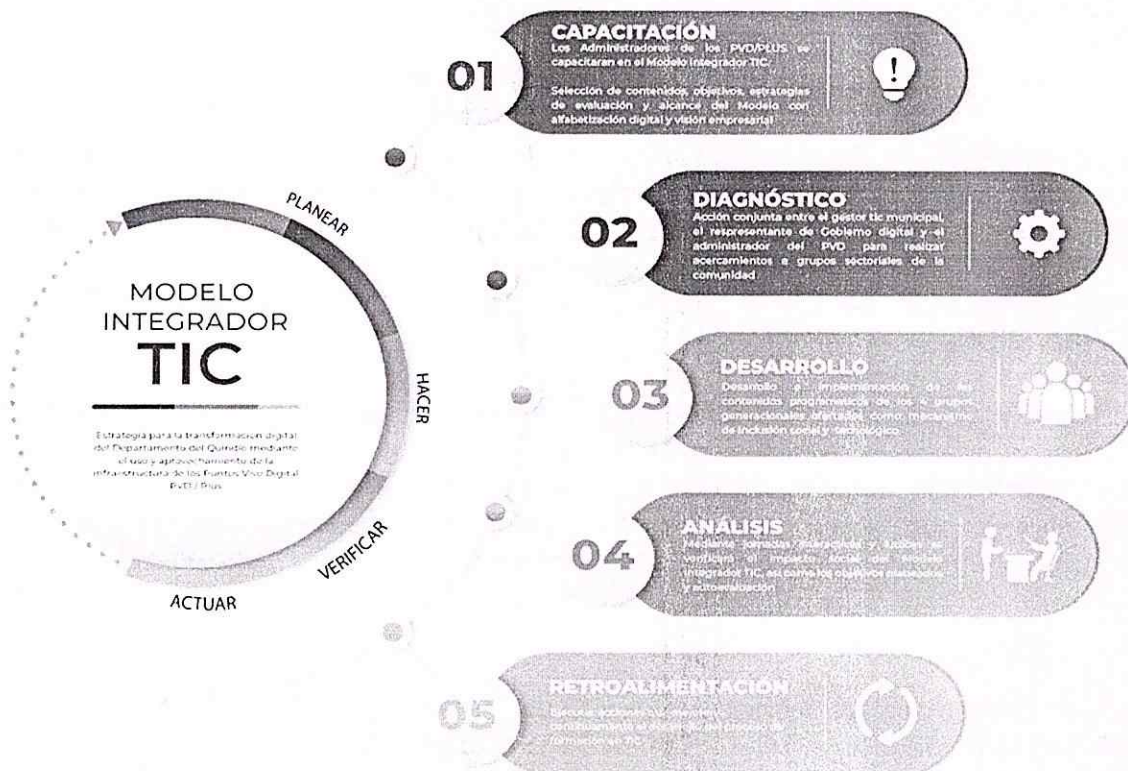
MODELO INTEGRADOR TIC

Estrategia para la transformación digital del Departamento del Quindío mediante el uso y aprovechamiento de la infraestructura de los Puntos Vive Digital PVD / Plus

PLANEAR

HACER

VERIFICAR

ACTUAR

01

CAPACITACIÓN
Los Administradores de los PVD/PLUS se capacitaran en el Modelo Integrador TIC.

Selección de contenidos, objetivos, estrategias de evaluación y alcance del Modelo con alfabetización digital y visión empresarial

02

DIAGNÓSTICO
Acción conjunta entre el gestor tic municipal, el respresentante de Gobierno digital y el administrador del PVD para realizar acercamientos a grupos sectoriales de la comunidad

03

DESARROLLO
Desarrollo e implementación de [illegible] contenidos programáticos de los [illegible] grupos generacionales abordados como mecanismo de inclusión social y tecnológico.

04

ANÁLISIS
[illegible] verificar el impacto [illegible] Integrador TIC, así como los objetivos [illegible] y autoevaluación

05

RETROALIMENTACIÓN
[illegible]